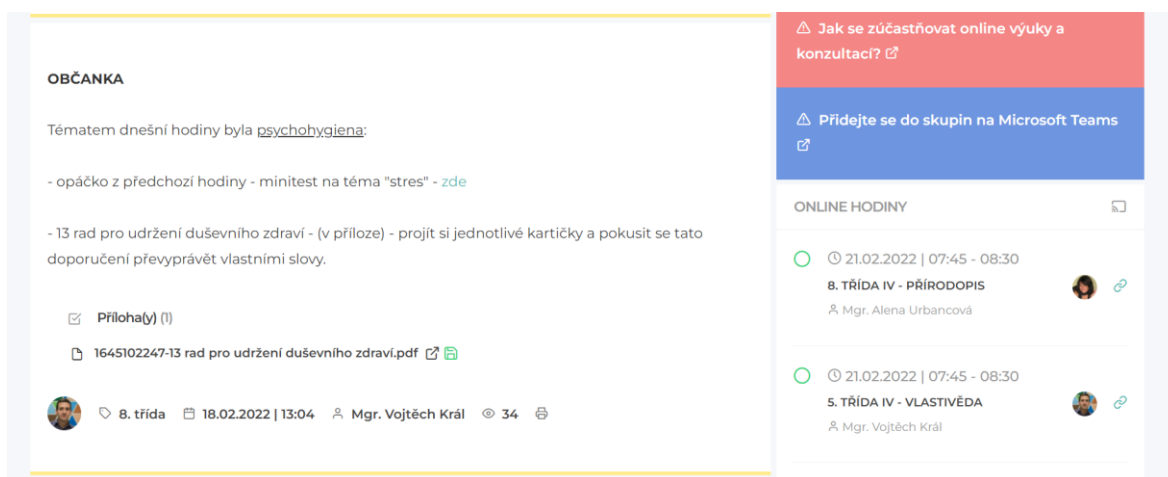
OBČANKA

Tématem dnešní hodiny byla psychohygiena:

- opáčko z předchozí hodiny - minitest na téma "stres" - zde

- 13 rad pro udržení duševního zdraví - (v příloze) - projít si jednotlivé kartičky a pokusit se tato doporučení převyprávět vlastními slovy.

Příloha(y) (1)

1645102247-13 rad pro udržení duševního zdraví.pdf

8. třída 18.02.2022 | 13:04 Mgr. Vojtěch Král 34

Jak se zúčastňovat online výuky a konzultací?

Přidejte se do skupin na Microsoft Teams

ONLINE HODINY

21.02.2022 | 07:45 - 08:30
8. TŘÍDA IV - PŘÍRODOPIS
Mgr. Alena Urbancová

21.02.2022 | 07:45 - 08:30
5. TŘÍDA IV - VLASTIVĚDA
Mgr. Vojtěch Král